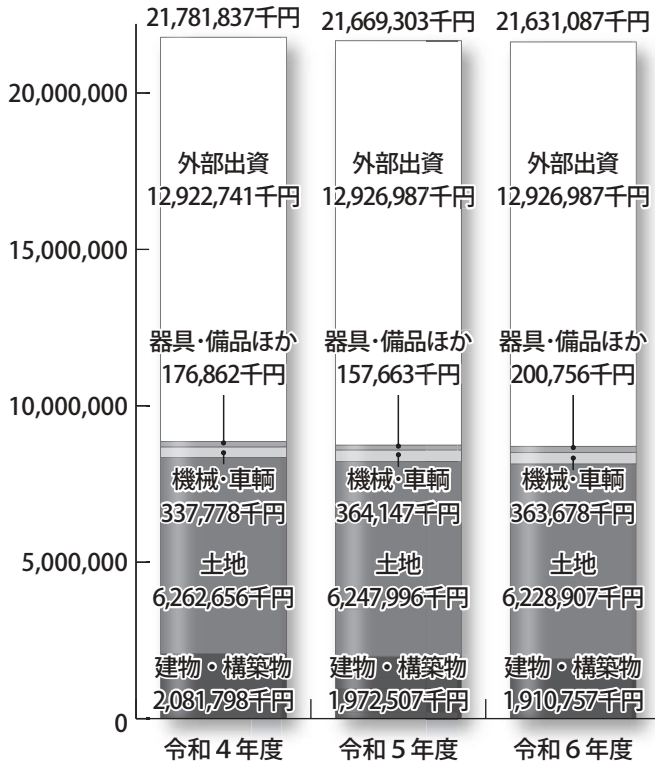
21,781,837千円
21,669,303千円
21,631,087千円

20,000,000
15,000,000
10,000,000
5,000,000
0

外部出資
12,922,741千円
器具・備品ほか
176,862千円
機械・車輌
337,778千円
土地
6,262,656千円
建物・構築物
2,081,798千円

外部出資
12,926,987千円
器具・備品ほか
157,663千円
機械・車輌
364,147千円
土地
6,247,996千円
建物・構築物
1,972,507千円

外部出資
12,926,987千円
器具・備品ほか
200,756千円
機械・車輌
363,678千円
土地
6,228,907千円
建物・構築物
1,910,757千円

令和４年度
令和５年度
令和６年度